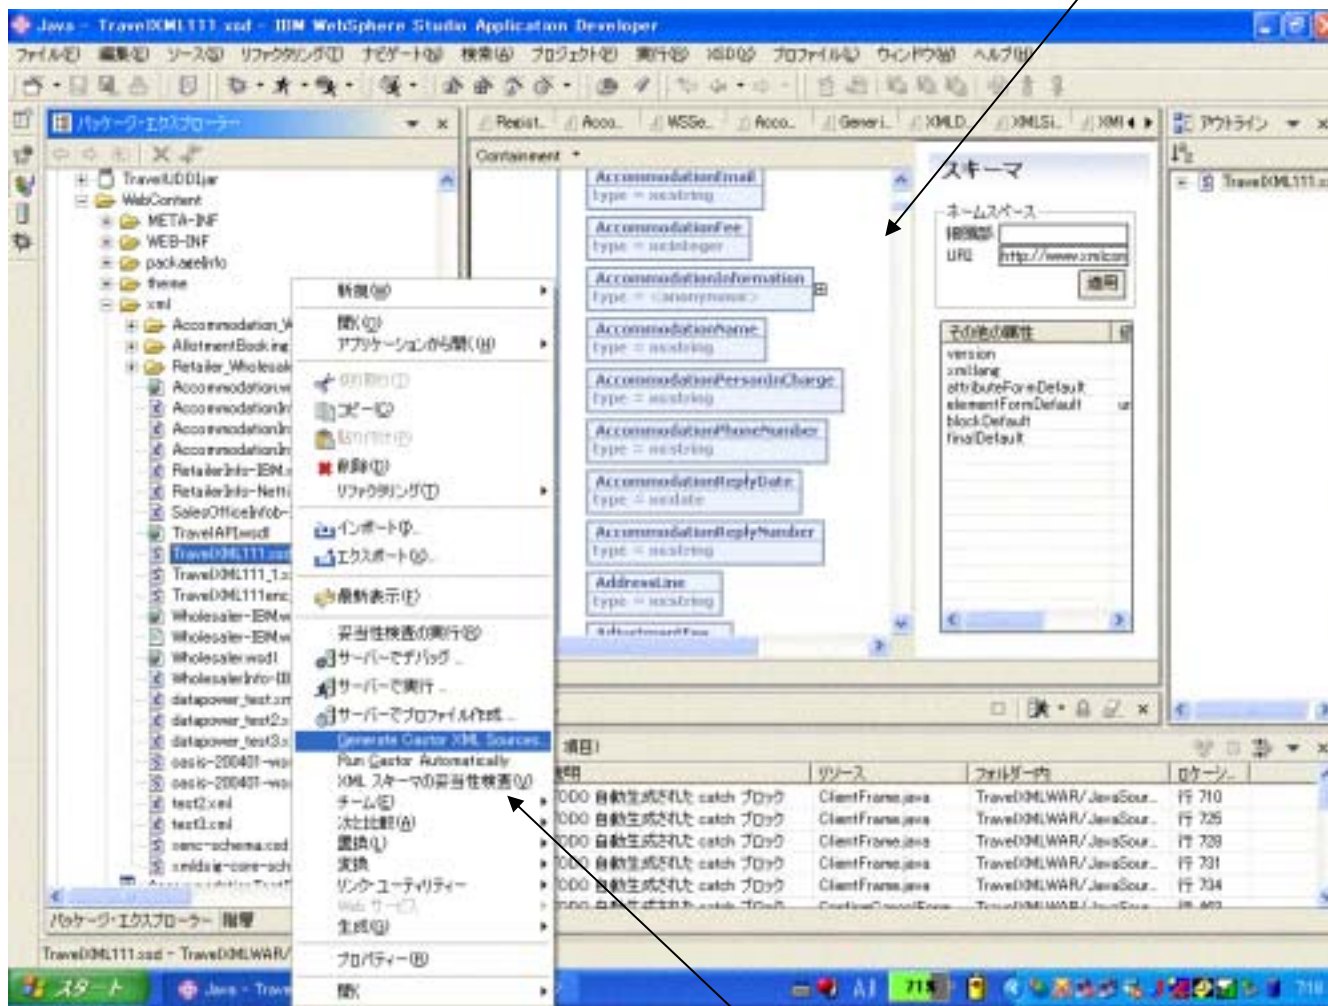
Java - TravelXML111.xsd - IBM WebSphere Studio Application Developer

ファイル(F) 編集(E) ソース(S) リファクタリング(T) ナビゲート(N) 検索(A) プロジェクト(P) 実行(R) XSD(X) プロファイル(Q) ウィンドウ(W) ヘルプ(H)

パッケージ・エクスプローラー

TravelUDDI.jar
WebContent
META-INF
WEB-INF
packageInfo
theme
xml
Accommodation_W
AllotmentBooking
Retailer_Wholesal
Accommodation
Accommodation
Accommodation
Accommodation
RetailerInfo-IBM
RetailerInfo-Netl
SalesOfficeInfob
TravelAPI.wsdl
TravelXML111.xsd
TravelXML111_1
TravelXML111enc
Wholesaler-IBM
Wholesaler-IBM
Wholesaler.wsdl
WholesalerInfo-III
datapower_test.xm
datapower_test2.
datapower_test3.
oasis-200401-wss
oasis-200401-wss
test2.xml
test3.xml
xenc-schema.xsd
xmldsig-core-sch

パッケージ・エクスプローラー 階層

TravelXML111.xsd - TravelXMLWAR/

新規(W)
開く(O)
アプリケーションから開く(H)
切り取り(T)
コピー(C)
貼り付け(P)
削除(D)
リファクタリング(T)
インポート(I)...
エクスポート(O)...
最新表示(F)
妥当性検査の実行(R)
サーバーでデバッグ...
サーバーで実行...
サーバーでプロファイル作成...
Generate Castor XML Sources...
Run Castor Automatically
XML スキーマの妥当性検査(V)
チーム(E)
次と比較(A)
置換(L)
変換
リンク・ユーティリティー
Web サービス
生成(G)
プロパティー(R)
開く

Regist... Acco... WSSe... Acco... Generi... XMLD... XMLSi... XMI

Containment

AccommodationEmail
type = xsd:string
AccommodationFee
type = xsd:integer
AccommodationInformation
type = <anonymous>
AccommodationName
type = xsd:string
AccommodationPersonInCharge
type = xsd:string
AccommodationPhoneNumber
type = xsd:string
AccommodationReplyDate
type = xsd:date
AccommodationReplyNumber
type = xsd:string
AddressLine
type = xsd:string
AdjustmentFee

スキーマ
ネームスペース
接頭部
URI http://www.xml.com
適用

その他の属性
version
xml:lang
attributeFormDefault
elementFormDefault
blockDefault
finalDefault

アウトライン
TravelXML111.x

項目)
説明 | リソース | フォルダー内 | ロケーション
TODO 自動生成された catch ブロック | ClientFrame.java | TravelXMLWAR/JavaSour... | 行 710
TODO 自動生成された catch ブロック | ClientFrame.java | TravelXMLWAR/JavaSour... | 行 725
TODO 自動生成された catch ブロック | ClientFrame.java | TravelXMLWAR/JavaSour... | 行 728
TODO 自動生成された catch ブロック | ClientFrame.java | TravelXMLWAR/JavaSour... | 行 731
TODO 自動生成された catch ブロック | ClientFrame.java | TravelXMLWAR/JavaSour... | 行 734

スタート Java - Trave... 7:10